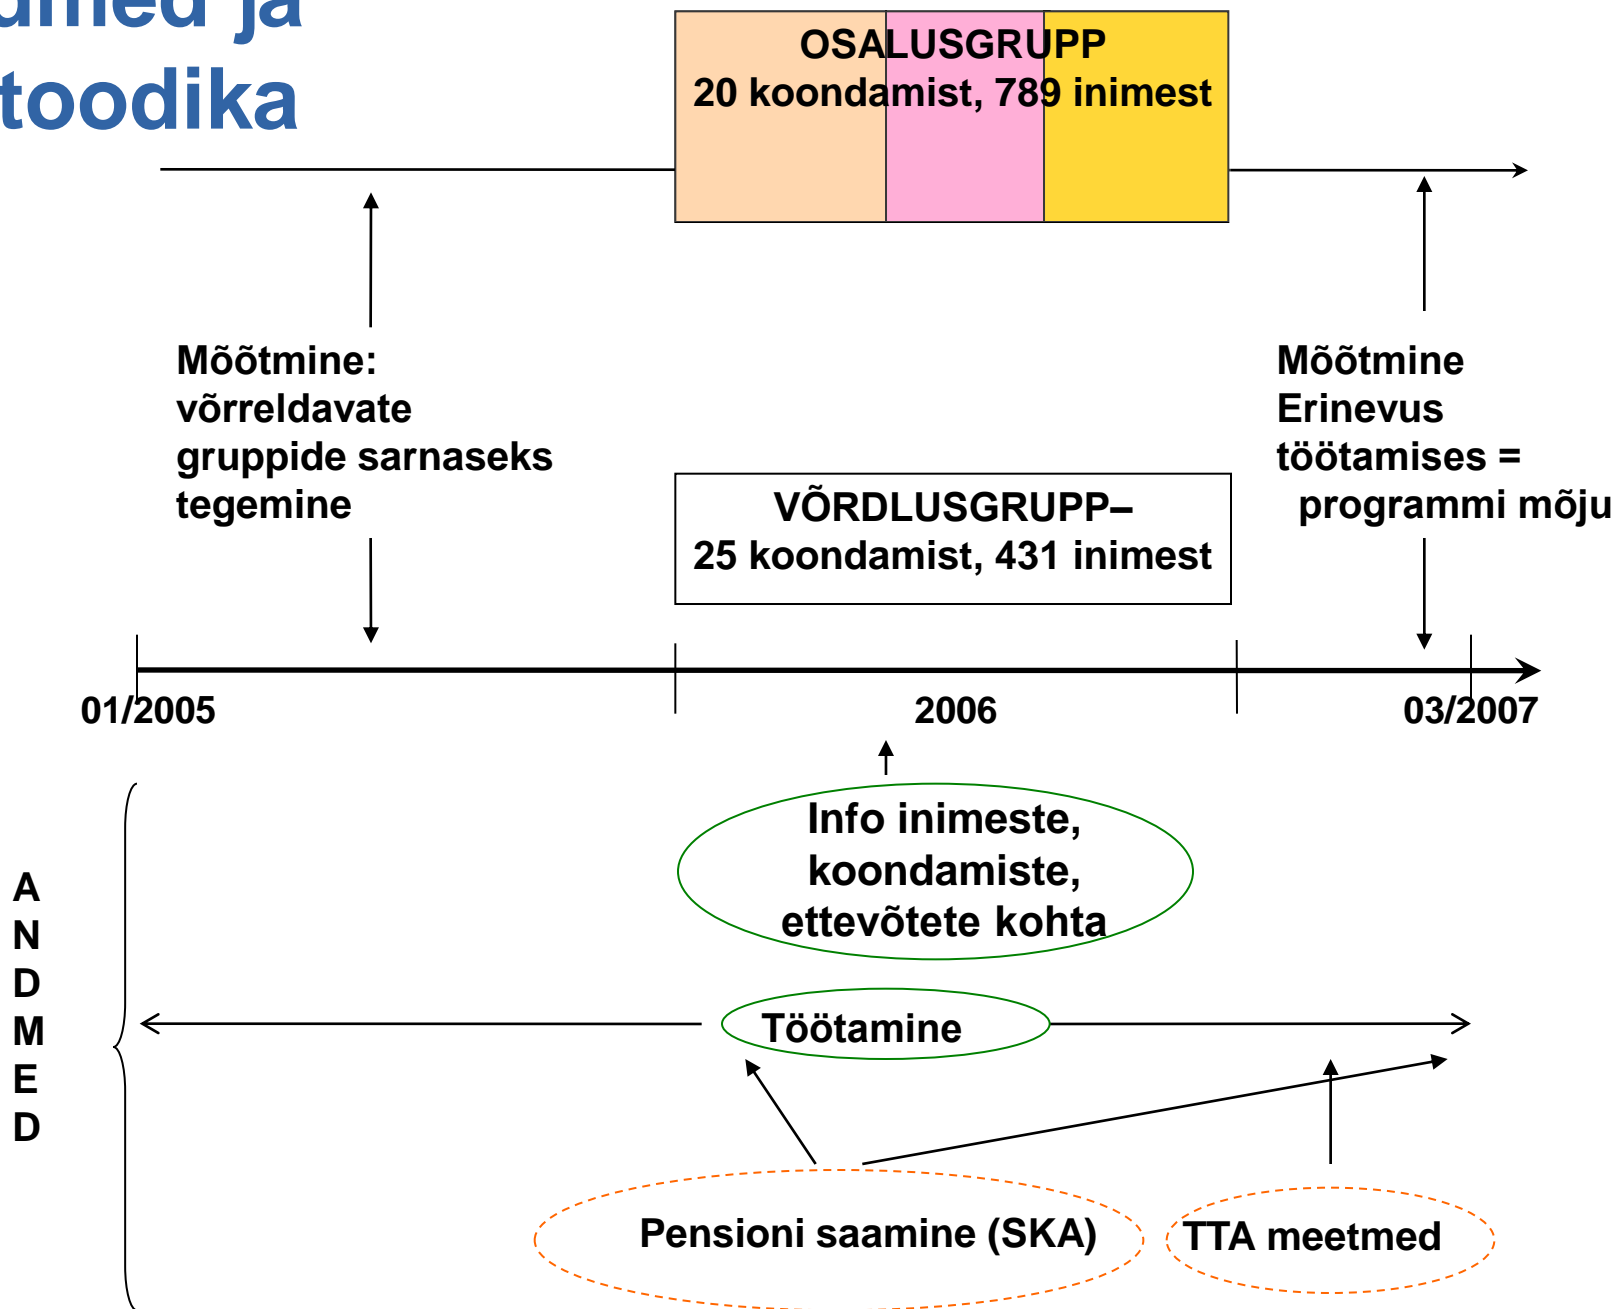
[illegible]med ja
toodika

OSALUSGRUPP
20 koondamist, 789 inimest

Mõõtmine:
võrreldavate gruppide sarnaseks tegemine

Mõõtmine
Erinevus töötamises = programmi mõju

VÕRDLUSGRUPP–
25 koondamist, 431 inimest

01/2005
2006
03/2007

A
N
D
M
E
D

Info inimeste, koondamiste, ettevõtete kohta

Töötamine

Pensioni saamine (SKA)

TTA meetmed